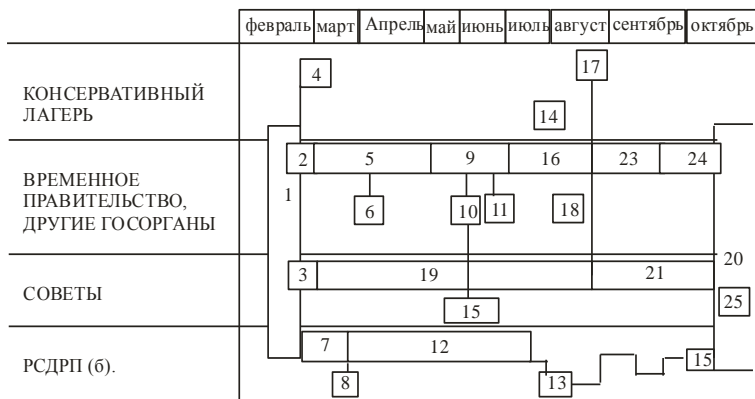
| февраль | март | Апрель | май | июнь | июль | август | сентябрь | октябрь |
|---|---|---|---|---|---|---|---|---|

КОНСЕРВАТИВНЫЙ ЛАГЕРЬ

4

17

14

ВРЕМЕННОЕ ПРАВИТЕЛЬСТВО, ДРУГИЕ ГОСОРГАНЫ

2 5 9 16 23 24

1

6

10 11

18

20

СОВЕТЫ

3 19 21

15

25

РСДРП (б).

7 12

8

13

15